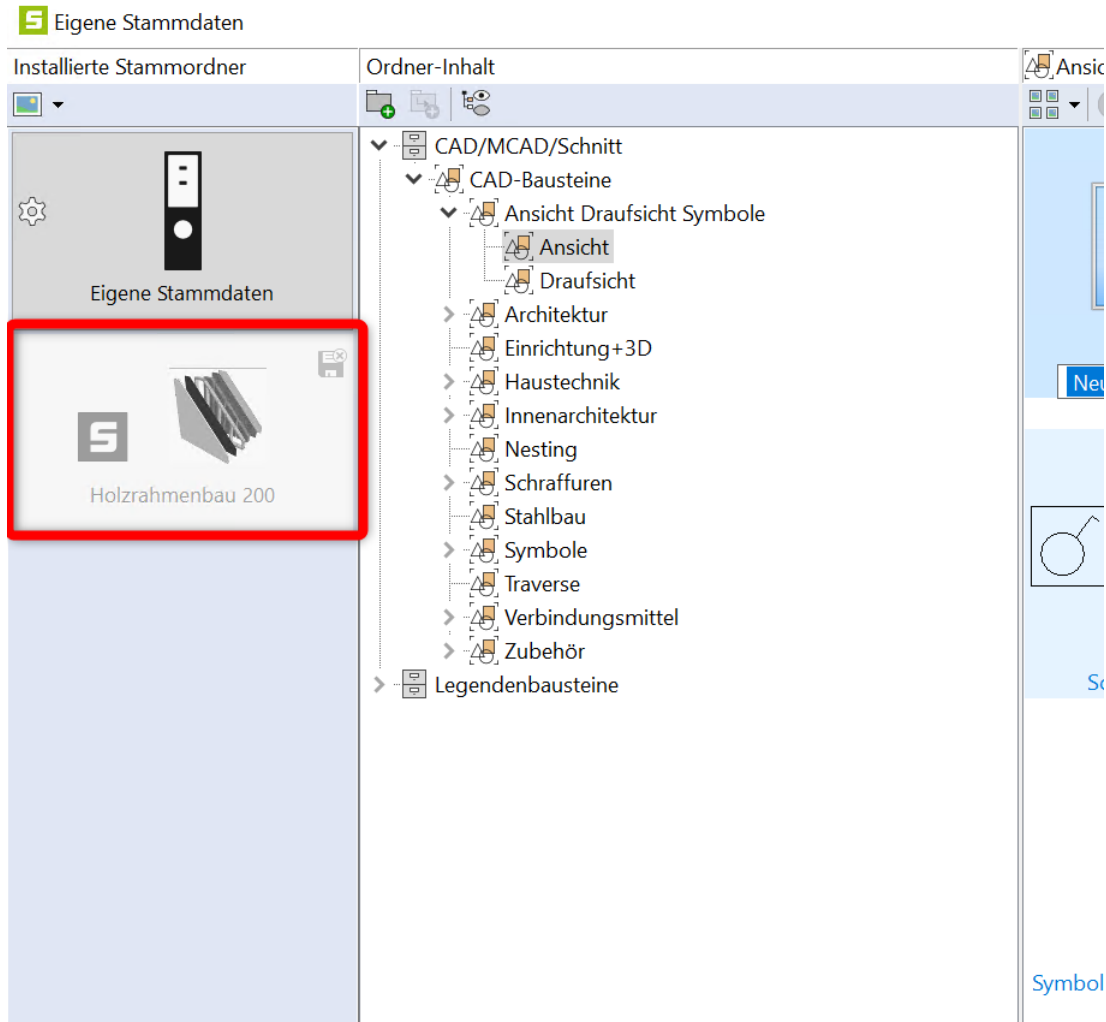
Eigene Stammdaten

Installierte Stammordner

Eigene Stammdaten

Holzrahmenbau 200

Ordner-Inhalt

CAD/MCAD/Schnitt
CAD-Bausteine
Ansicht Draufsicht Symbole
Ansicht
Draufsicht
Architektur
Einrichtung+3D
Haustechnik
Innenarchitektur
Nesting
Schraffuren
Stahlbau
Symbole
Traverse
Verbindungsmittel
Zubehör
Legendenbausteine

Ansic

Neu

Sc

Symbol